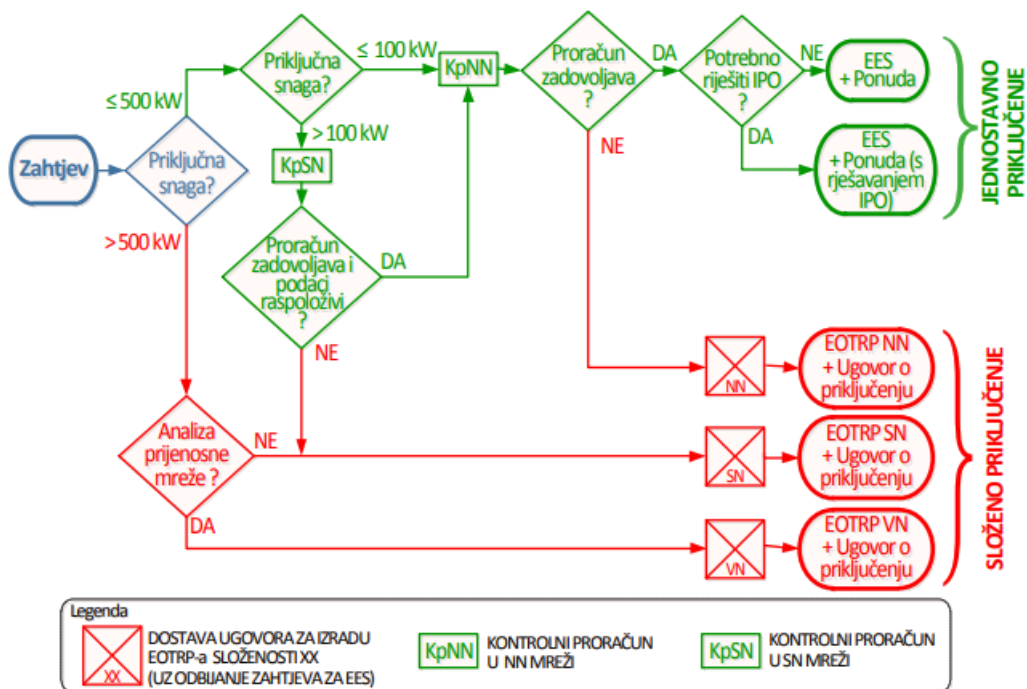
Zahtjev

Priključna snaga?

≤ 500 kW

> 500 kW

Priključna snaga?

≤ 100 kW

> 100 kW

KpNN

KpSN

Proračun zadovoljava i podaci raspoloživi ?

DA

NE

Proračun zadovoljava ?

DA

NE

Potrebno riješiti IPO ?

NE

DA

EES + Ponuda

EES + Ponuda (s rješavanjem IPO)

JEDNOSTAVNO PRIKLJUČENJE

Analiza prijenosne mreže ?

NE

DA

NN

SN

VN

EOTRP NN + Ugovor o priključenju

EOTRP SN + Ugovor o priključenju

EOTRP VN + Ugovor o priključenju

SLOŽENO PRIKLJUČENJE

Legenda

XX

DOSTAVA UGOVORA ZA IZRADU EOTRP-a SLOŽENOSTI XX (UZ ODBIJANJE ZAHTJEVA ZA EES)

KpNN KONTROLNI PRORAČUN U NN MREŽI

KpSN KONTROLNI PRORAČUN U SN MREŽI